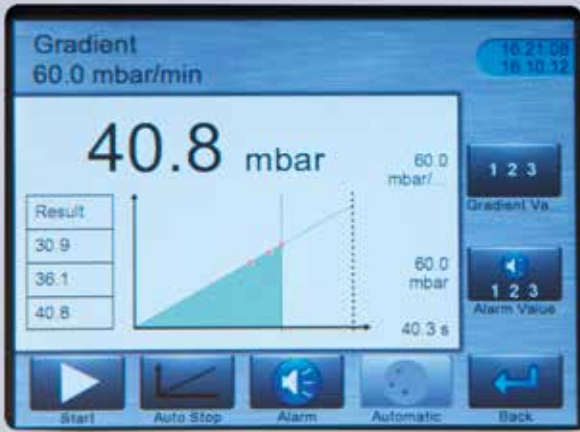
Gradient
60.0 mbar/min

16:21:08
16.10.12

40.8 mbar

60.0
mbar/...

1 2 3
Gradient Va...

| Result |
|---|
| 30.9 |
| 36.1 |
| 40.8 |

60.0
mbar

1 2 3
Alarm Value

40.3 s

Start
Auto Stop
Alarm
Automatic
Back